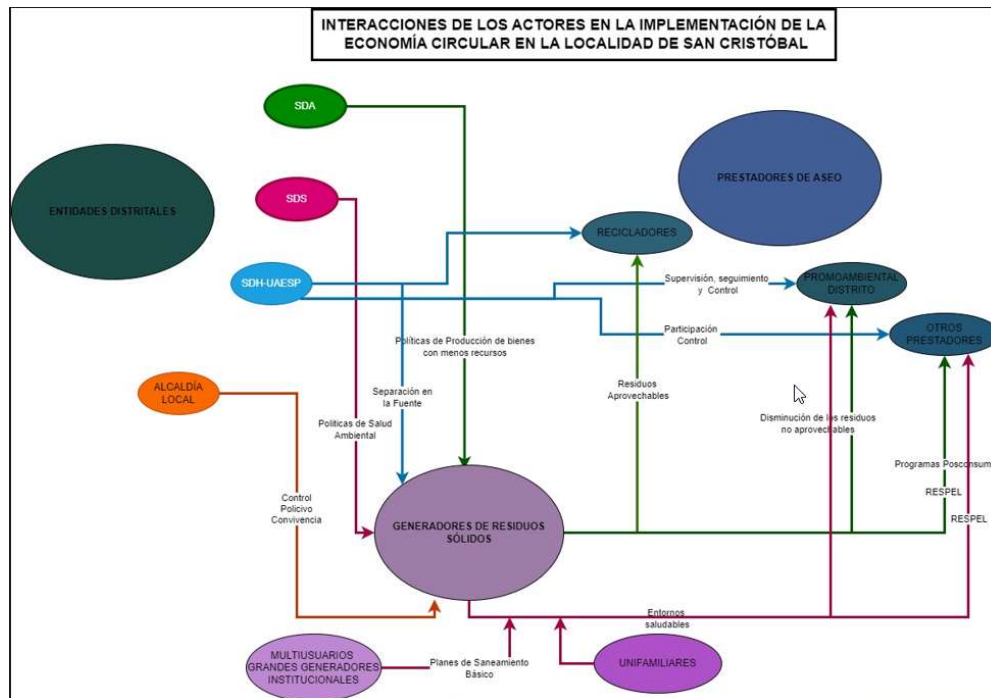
INTERACCIONES DE LOS ACTORES EN LA IMPLEMENTACIÓN DE LA ECONOMÍA CIRCULAR EN LA LOCALIDAD DE SAN CRISTÓBAL

SDA

ENTIDADES DISTRITALES

SDS

SDH-UAESP

PRESTADORES DE ASEO

RECICLADORES

Supervisión, seguimiento y Control

PROMOAMBIENTAL DISTRITO

Participación Control

OTROS PRESTADORES

Políticas de Producción de bienes con menos recursos

ALCALDÍA LOCAL

Separación en la Fuente

Políticas de Salud Ambiental

Residuos Aprovechables

Disminución de los residuos no aprovechables

Programas Posconsum

RESPEL

RESPEL

Control Policivo Convivencia

GENERADORES DE RESIDUOS SÓLIDOS

Entornos saludables

MULTIUSUARIOS GRANDES GENERADORES INSTITUCIONALES

Planes de Saneamiento Básico

UNIFAMILIARES